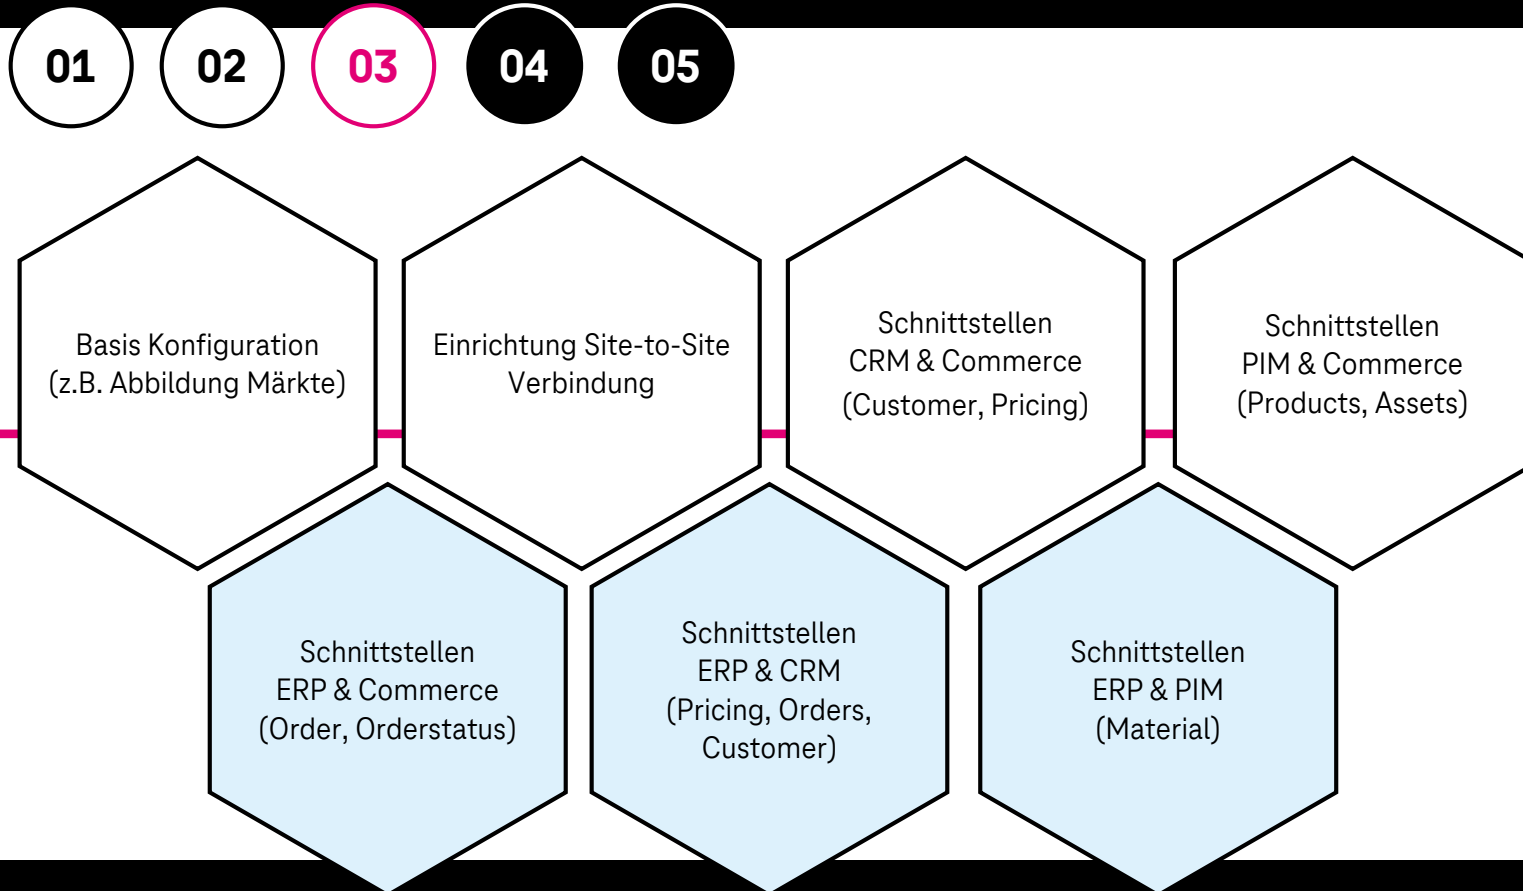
01 02 03 04 05

Basis Konfiguration (z.B. Abbildung Märkte)

Einrichtung Site-to-Site Verbindung

Schnittstellen CRM & Commerce (Customer, Pricing)

Schnittstellen PIM & Commerce (Products, Assets)

Schnittstellen ERP & Commerce (Order, Orderstatus)

Schnittstellen ERP & CRM (Pricing, Orders, Customer)

Schnittstellen ERP & PIM (Material)